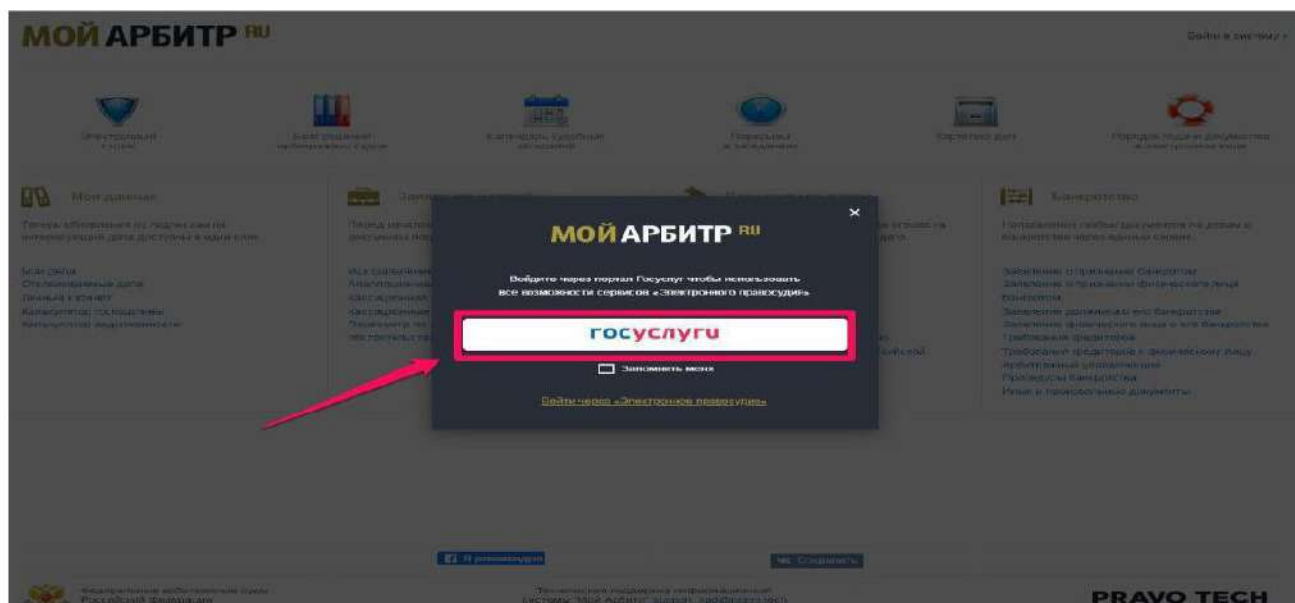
МОЙ АРБИТР RU

Войти в систему

Мои данные

Банкротство

МОЙ АРБИТР RU

Войдите через портал Госуслуг чтобы использовать все возможности сервисов «Электроного правосудия»

госуслуги

Запомнить меня

Войти через «Электронное правосудие»

PRAVO TECH